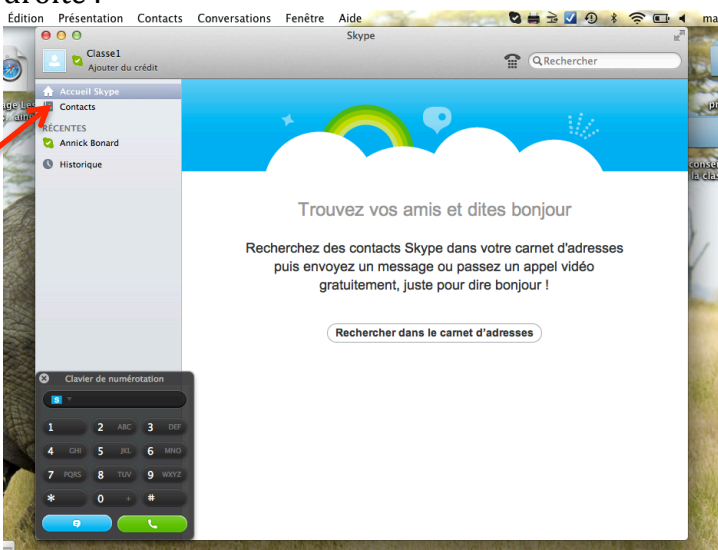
droite :

Édition Présentation Contacts Conversations Fenêtre Aide

Skype

Classe1
Ajouter du crédit

Rechercher

Accueil Skype
Contacts
RÉCENTES
Annick Bonard
Historique

Trouvez vos amis et dites bonjour

Recherchez des contacts Skype dans votre carnet d'adresses puis envoyez un message ou passez un appel vidéo gratuitement, juste pour dire bonjour !

Rechercher dans le carnet d'adresses

Clavier de numérotation

1
2 ABC
3 DEF
4 GHI
5 JKL
6 MNO
7 PQRS
8 TUV
9 WXYZ
*
0 +
#